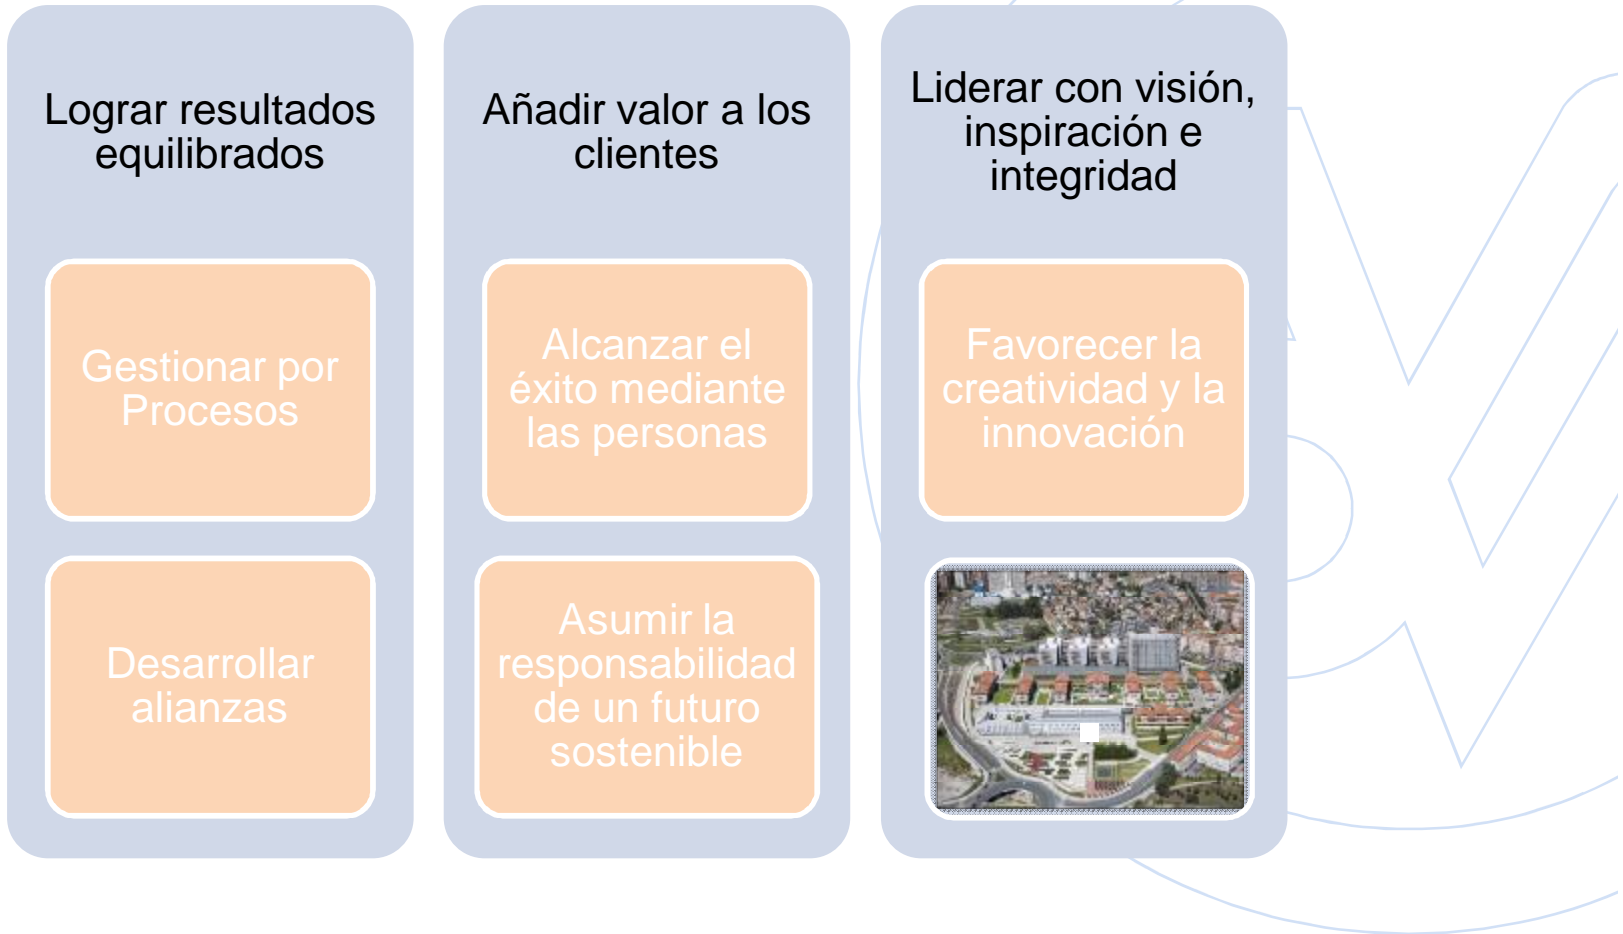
Lograr resultados equilibrados

Gestionar por Procesos

Desarrollar alianzas

Añadir valor a los clientes

Alcanzar el éxito mediante las personas

Asumir la responsabilidad de un futuro sostenible

Liderar con visión, inspiración e integridad

Favorecer la creatividad y la innovación